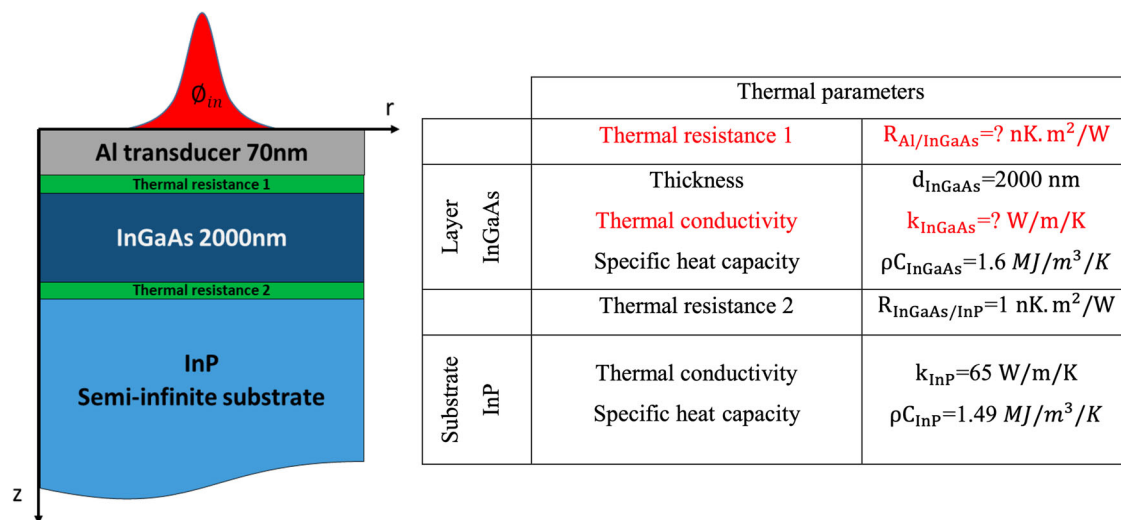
$\emptyset_{in}$

r

Al transducer 70nm

Thermal resistance 1

InGaAs 2000nm

Thermal resistance 2

InP
Semi-infinite substrate

z

| | Thermal parameters | |
|---|---|---|
| | Thermal resistance 1 | $R_{Al/InGaAs}$=? nK. $m^2$/W |
| Layer InGaAs | Thickness<br>Thermal conductivity<br>Specific heat capacity | $d_{InGaAs}$=2000 nm<br>$k_{InGaAs}$=? W/m/K<br>$\rho C_{InGaAs}$=1.6 $MJ/m^3/K$ |
| | Thermal resistance 2 | $R_{InGaAs/InP}$=1 nK. $m^2$/W |
| Substrate InP | Thermal conductivity<br>Specific heat capacity | $k_{InP}$=65 W/m/K<br>$\rho C_{InP}$=1.49 $MJ/m^3/K$ |